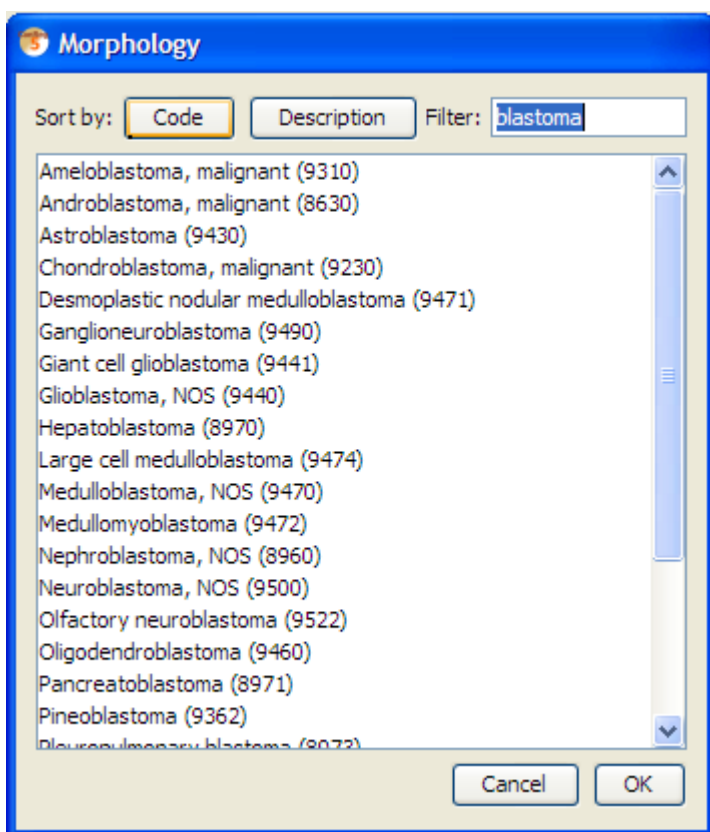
Morphology

Sort by: Code Description Filter: blastoma

Ameloblastoma, malignant (9310)
Androblastoma, malignant (8630)
Astroblastoma (9430)
Chondroblastoma, malignant (9230)
Desmoplastic nodular medulloblastoma (9471)
Ganglioneuroblastoma (9490)
Giant cell glioblastoma (9441)
Glioblastoma, NOS (9440)
Hepatoblastoma (8970)
Large cell medulloblastoma (9474)
Medulloblastoma, NOS (9470)
Medullomyoblastoma (9472)
Nephroblastoma, NOS (8960)
Neuroblastoma, NOS (9500)
Olfactory neuroblastoma (9522)
Oligodendroblastoma (9460)
Pancreatoblastoma (8971)
Pineoblastoma (9362)
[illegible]

Cancel OK